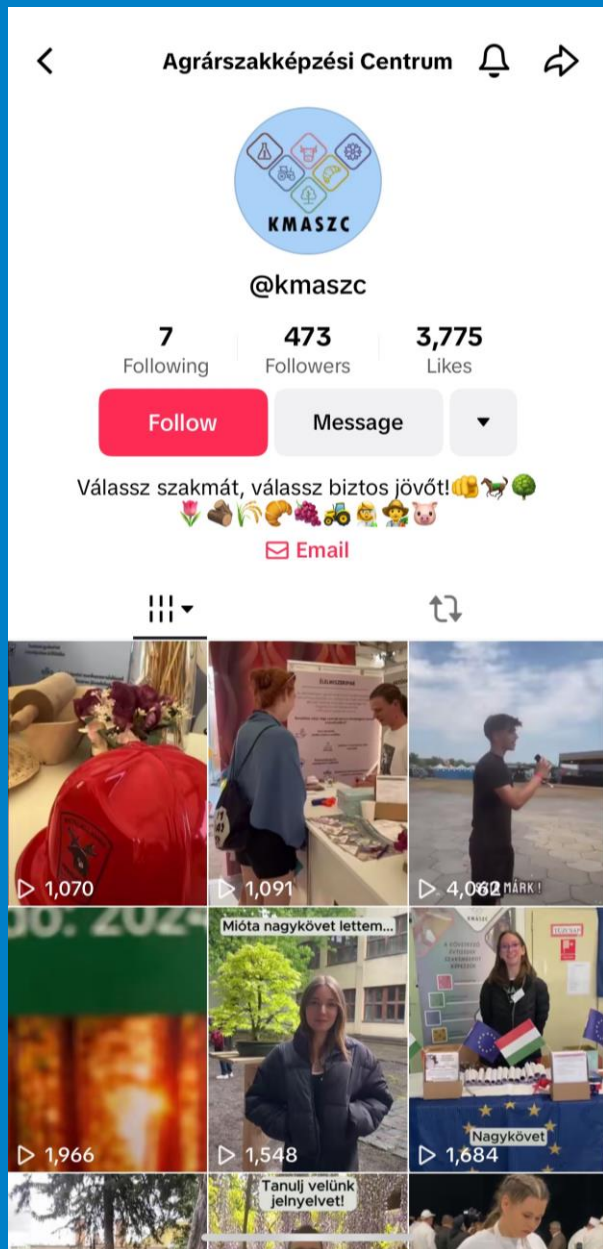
Agrárszakképzési Centrum

KMASZC

@kmaszc

7
Following

473
Followers

3,775
Likes

Follow

Message

Válassz szakmát, válassz biztos jövőt!👊🐎🌳
🌷🪵🌾🥐🍇🚜👩‍🌾🧑‍🌾🐷

Email

1,070

1,091

4,062

MÁRK!

dó: 2024

1,966

Mióta nagykövet lettem...

1,548

Nagykövet

1,684

Tanulj velünk jelnyelvet!